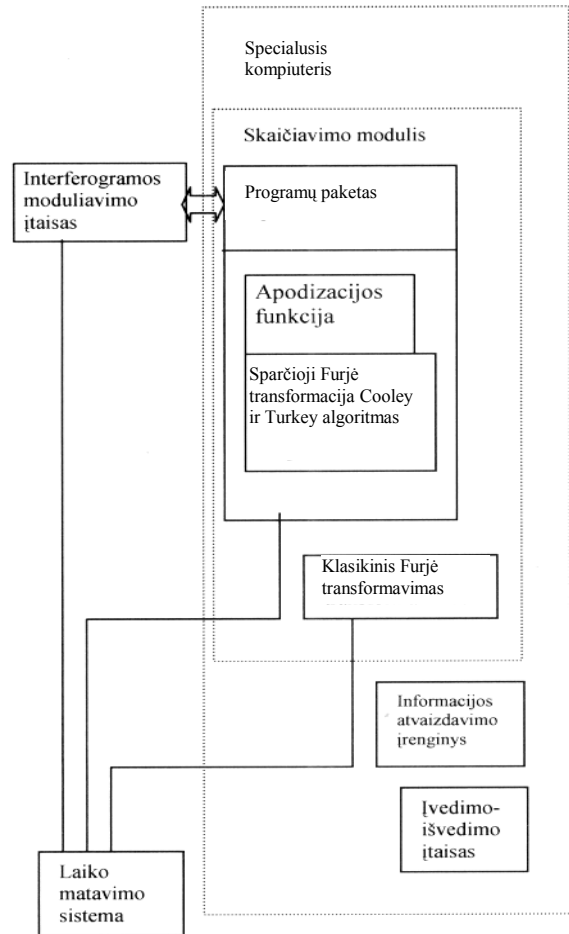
Specialusis kompiuteris

Skaičiavimo modulis

Interferogramos moduliavimo įtaisas

Programų paketas

Apodizacijos funkcija

Sparčioji Furjė transformacija Cooley ir Turkey algoritmas

Klasikinis Furjė transformavimas

Informacijos atvaizdavimo įrenginys

Įvedimo-išvedimo įtaisas

Laiko matavimo sistema